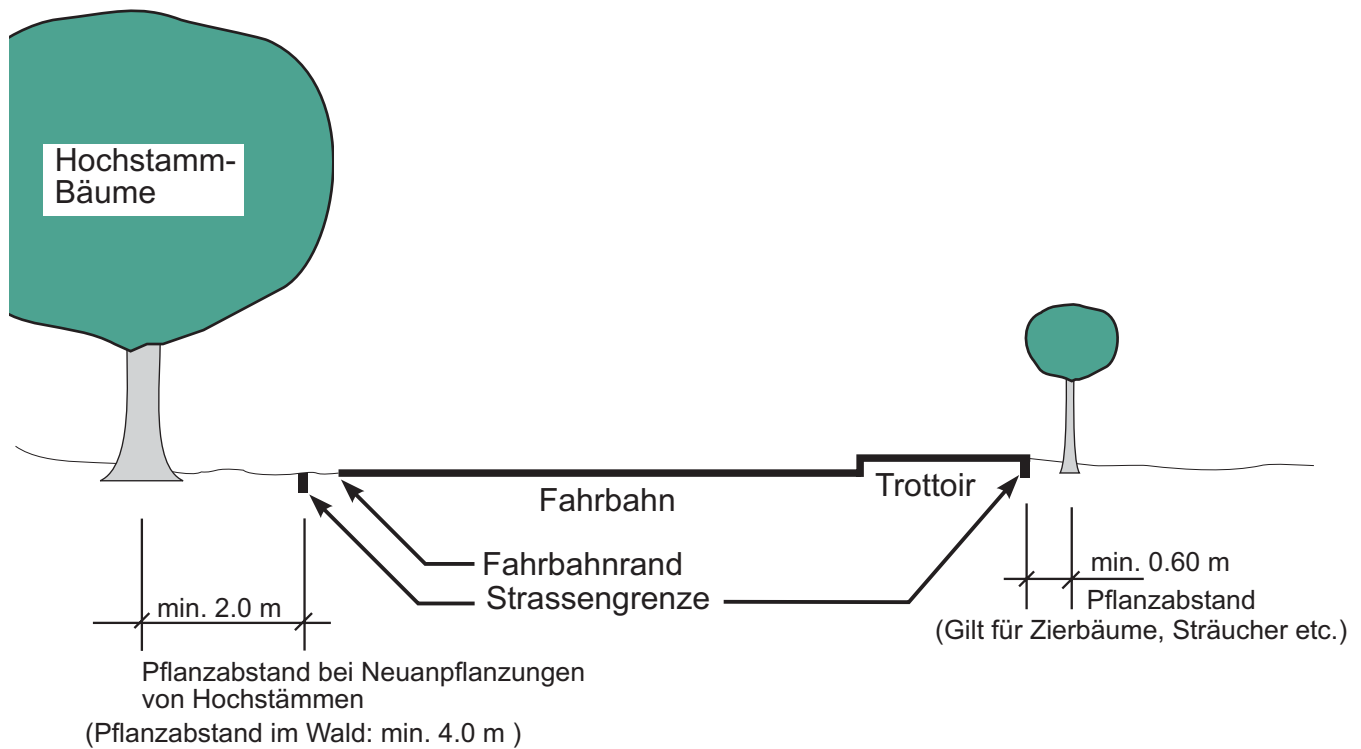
Hochstamm-Bäume

Fahrbahn

Trottoir

Fahrbahnrand

Strassengrenze

min. 2.0 m

Pflanzabstand bei Neuanpflanzungen von Hochstämmen

(Pflanzabstand im Wald: min. 4.0 m )

min. 0.60 m

Pflanzabstand

(Gilt für Zierbäume, Sträucher etc.)